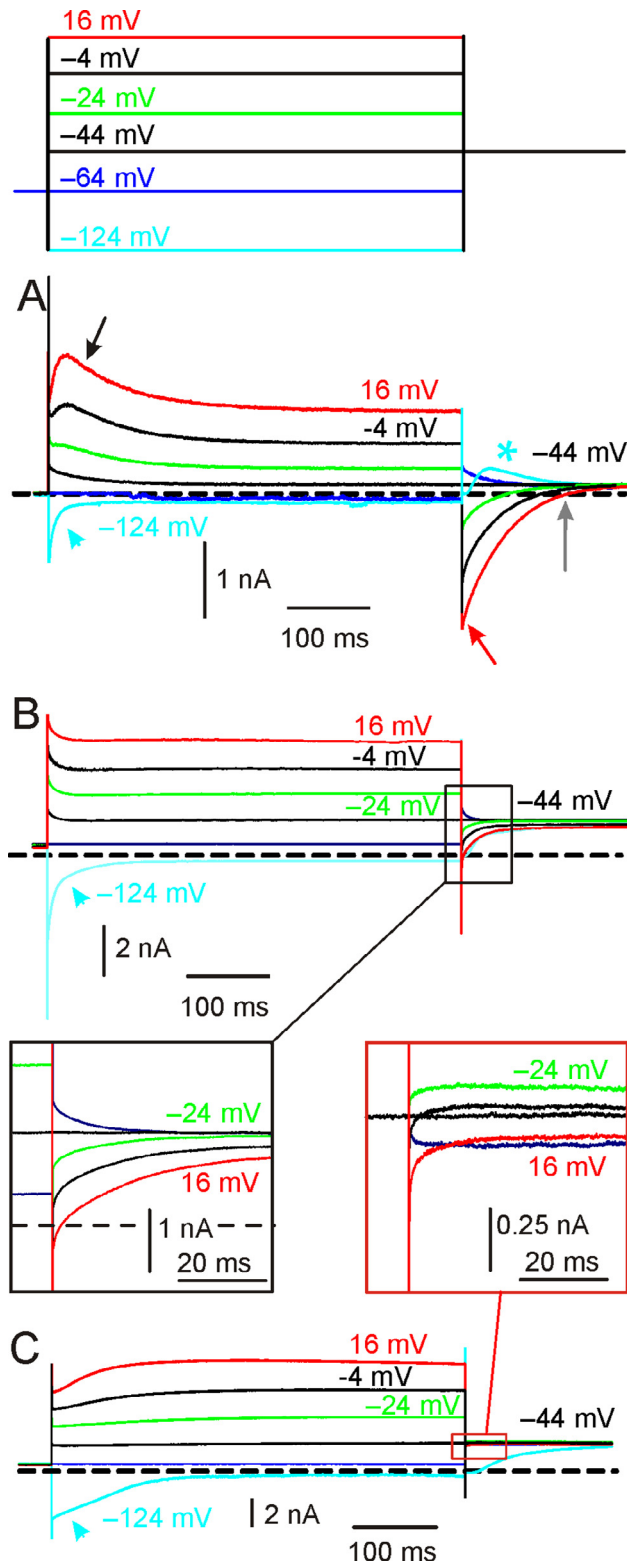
16 mV
–4 mV
–24 mV
–44 mV
–64 mV
–124 mV

A
16 mV
-4 mV
* –44 mV
–124 mV
1 nA
100 ms

B
16 mV
-4 mV
–24 mV
–44 mV
–124 mV
2 nA
100 ms

–24 mV
16 mV
1 nA
20 ms

–24 mV
16 mV
0.25 nA
20 ms

C
16 mV
-4 mV
–24 mV
–44 mV
–124 mV
2 nA
100 ms